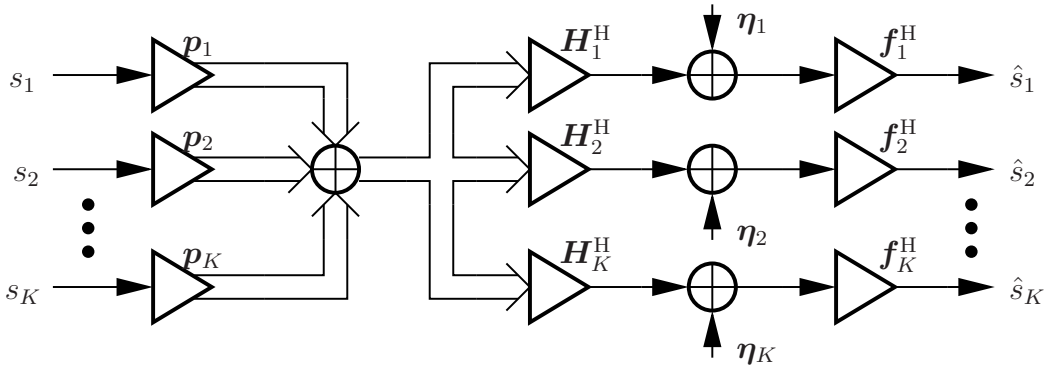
$s_1$
$s_2$
$s_K$
$\boldsymbol{p}_1$
$\boldsymbol{p}_2$
$\boldsymbol{p}_K$
$\boldsymbol{H}_1^{\mathrm{H}}$
$\boldsymbol{H}_2^{\mathrm{H}}$
$\boldsymbol{H}_K^{\mathrm{H}}$
$\boldsymbol{\eta}_1$
$\boldsymbol{\eta}_2$
$\boldsymbol{\eta}_K$
$\boldsymbol{f}_1^{\mathrm{H}}$
$\boldsymbol{f}_2^{\mathrm{H}}$
$\boldsymbol{f}_K^{\mathrm{H}}$
$\hat{s}_1$
$\hat{s}_2$
$\hat{s}_K$